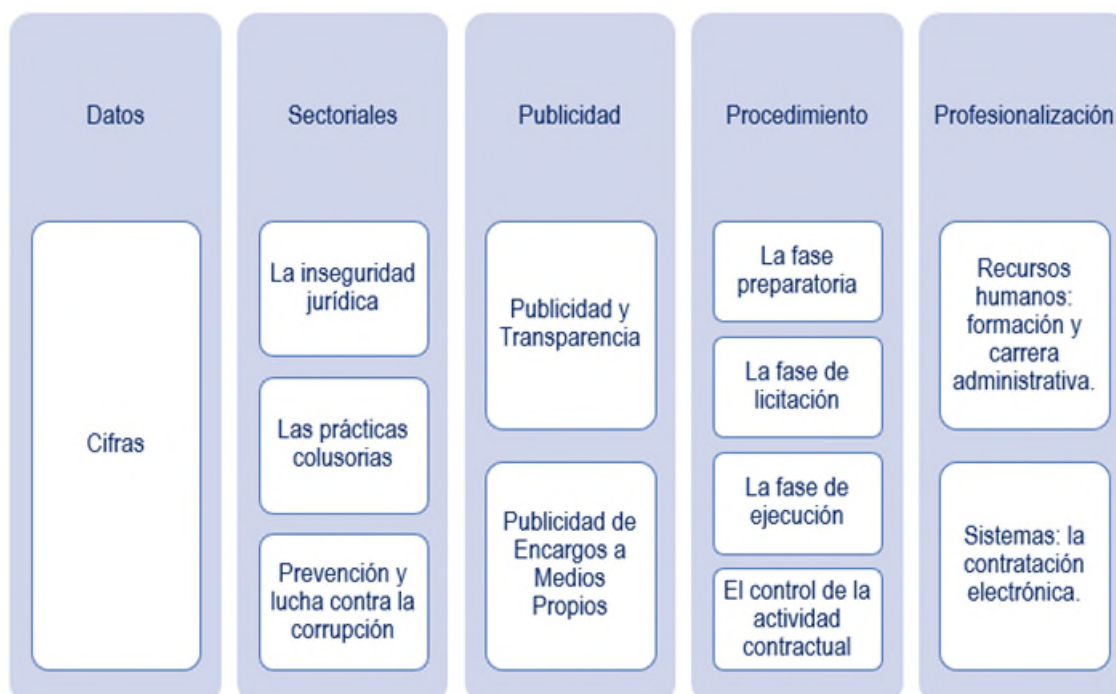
Datos

Cifras

Sectoriales

La inseguridad jurídica

Las prácticas colusorias

Prevención y lucha contra la corrupción

Publicidad

Publicidad y Transparencia

Publicidad de Encargos a Medios Propios

Procedimiento

La fase preparatoria

La fase de licitación

La fase de ejecución

El control de la actividad contractual

Profesionalización

Recursos humanos: formación y carrera administrativa.

Sistemas: la contratación electrónica.